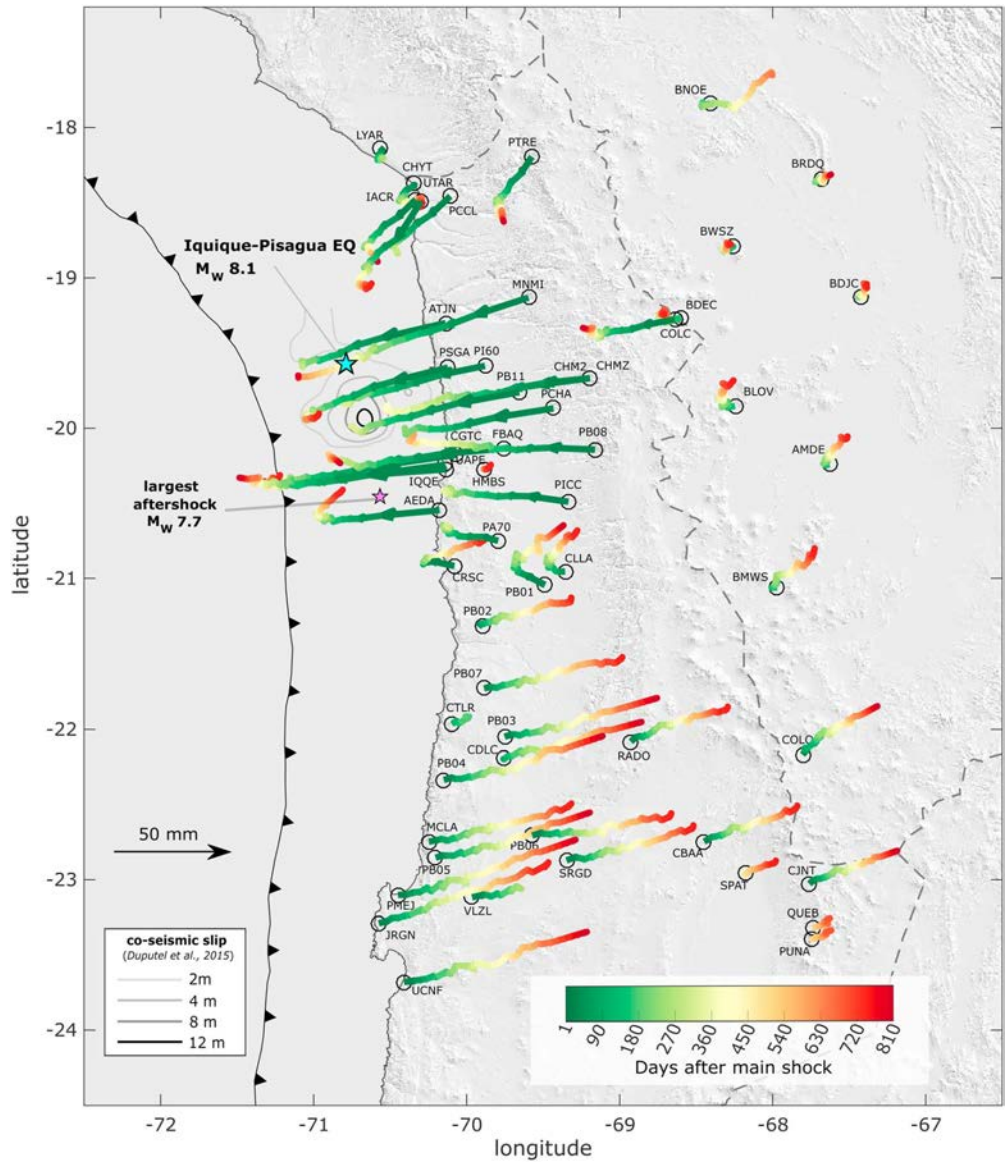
-18
-19
-20
-21
-22
-23
-24
latitude
-72
-71
-70
-69
-68
-67
longitude

Iquique-Pisagua EQ
$M_W$ 8.1

largest aftershock
$M_W$ 7.7

50 mm

LYAR
CHYT
UTAR
IACR
PCCL
PTRE
BNOE
BRDQ
BWSZ
BDJC
MNMI
ATJN
BDEC
COLC
PSGA
PI60
PB11
CHM2
CHMZ
PCHA
BLOV
CGTC
FBAQ
PB08
UAPE
IQQE
HMBS
PICC
AMDE
AEDA
PA70
CLLA
CRSC
PB01
BMWS
PB02
PB07
CTLR
PB03
CDLC
RADO
COLO
PB04
MCLA
PB06
PB05
SRGD
CBAA
SPAT
CJNT
PMEJ
VLZL
JRGN
QUEB
PUNA
UCNF

co-seismic slip
(Duputel et al., 2015)
2m
4 m
8 m
12 m

1
90
180
270
360
450
540
630
720
810
Days after main shock